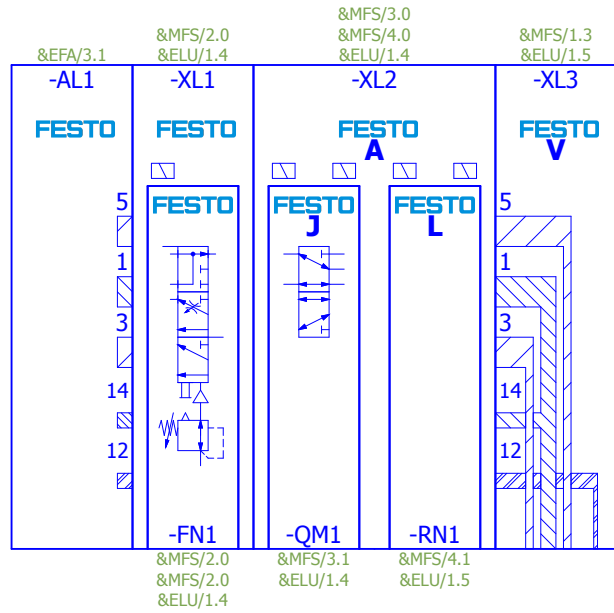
&EFA/3.1
-AL1
FESTO
5
1
3
14
12

&MFS/2.0
&ELU/1.4
-XL1
FESTO
FESTO
-FN1
&MFS/2.0
&MFS/2.0
&ELU/1.4

&MFS/3.0
&MFS/4.0
&ELU/1.4
-XL2
FESTO
A
FESTO
J
-QM1
&MFS/3.1
&ELU/1.4
FESTO
L
-RN1
&MFS/4.1
&ELU/1.5

&MFS/1.3
&ELU/1.5
-XL3
FESTO
V
5
1
3
14
12